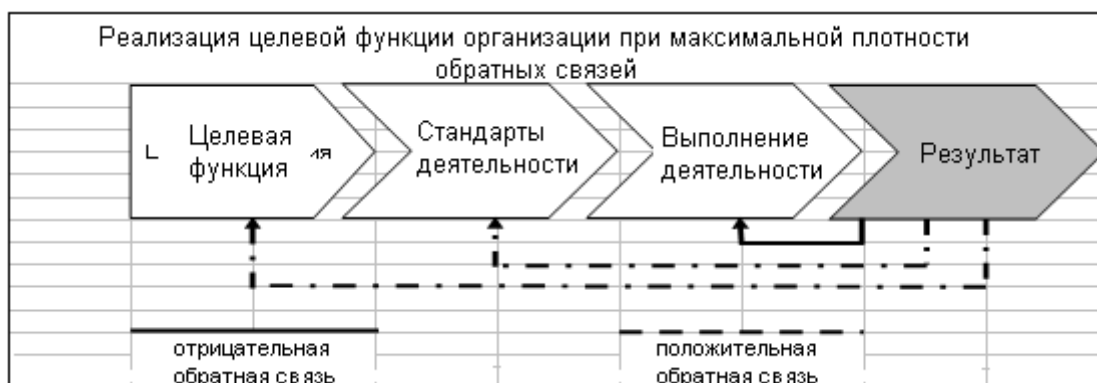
Реализация целевой функции организации при максимальной плотности обратных связей

Целевая функция

Стандарты деятельности

Выполнение деятельности

Результат

отрицательная обратная связь

положительная обратная связь